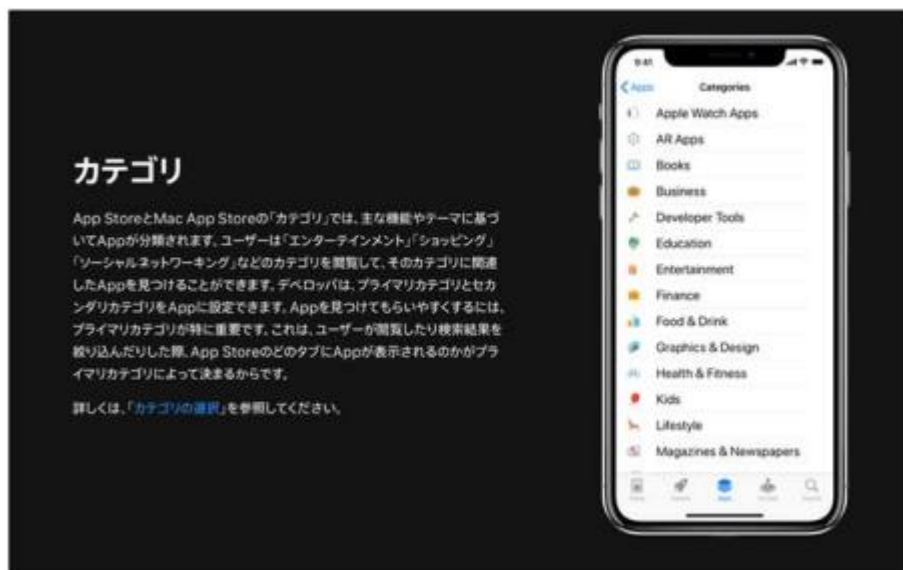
カテゴリ

App StoreとMac App Storeの「カテゴリ」では、主な機能やテーマに基づいてAppが分類されます。ユーザーは「エンターテインメント」「ショッピング」「ソーシャルネットワーキング」などのカテゴリを閲覧して、そのカテゴリに関連したAppを見つけることができます。デベロッパは、プライマリカテゴリとセカンダリカテゴリをAppに設定できます。Appを見つけてもらいやすくするには、プライマリカテゴリが特に重要です。これは、ユーザーが閲覧したり検索結果を絞り込んだりした際、App StoreのどのタブにAppが表示されるのかがプライマリカテゴリによって決まるからです。

詳しくは、「カテゴリの選択」を参照してください。

9:41

Apps

Categories

Apple Watch Apps

AR Apps

Books

Business

Developer Tools

Education

Entertainment

Finance

Food & Drink

Graphics & Design

Health & Fitness

Kids

Lifestyle

Magazines & Newspapers

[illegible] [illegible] Apps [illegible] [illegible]